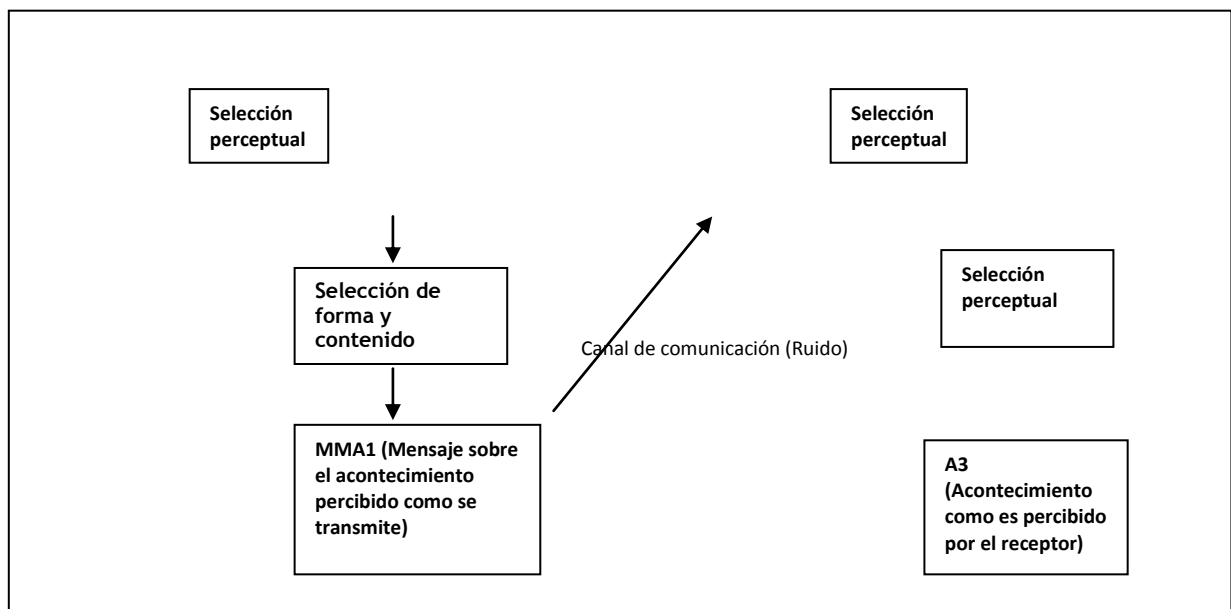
Selección perceptual

Selección perceptual

Selección de forma y contenido

Canal de comunicación (Ruido)

Selección perceptual

MMA1 (Mensaje sobre el acontecimiento percibido como se transmite)

A3 (Acontecimiento como es percibido por el receptor)